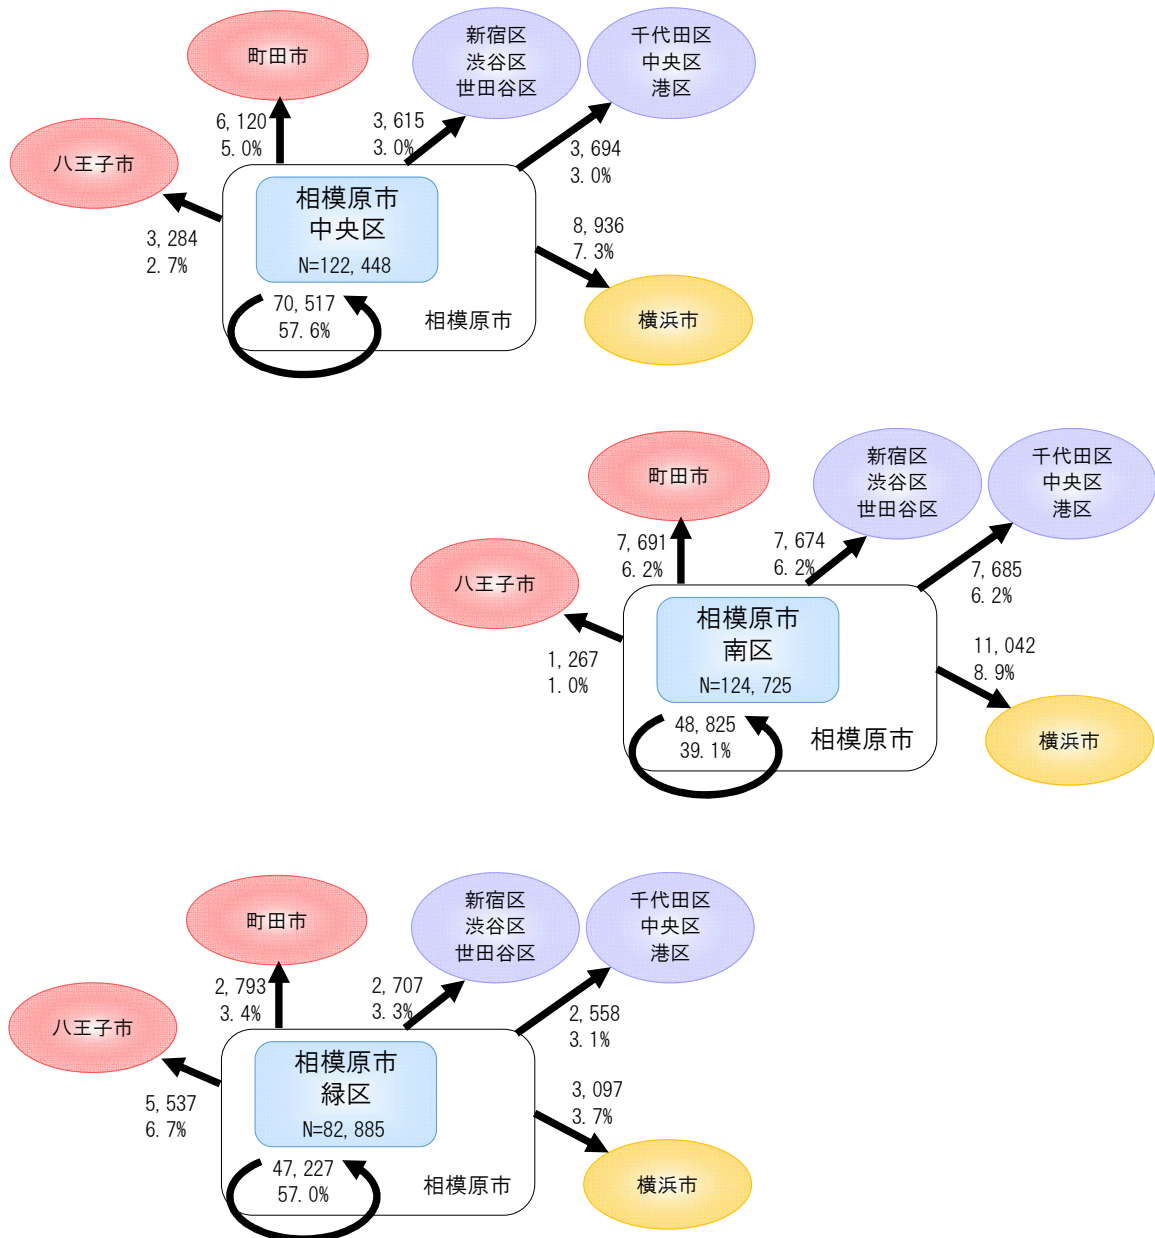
町田市

新宿区
渋谷区
世田谷区

千代田区
中央区
港区

八王子市

6, 120
5. 0%

3, 615
3. 0%

3, 694
3. 0%

相模原市
中央区
N=122, 448

3, 284
2. 7%

8, 936
7. 3%

70, 517
57. 6%

相模原市

横浜市

町田市

新宿区
渋谷区
世田谷区

千代田区
中央区
港区

八王子市

7, 691
6. 2%

7, 674
6. 2%

7, 685
6. 2%

相模原市
南区
N=124, 725

1, 267
1. 0%

11, 042
8. 9%

48, 825
39. 1%

相模原市

横浜市

町田市

新宿区
渋谷区
世田谷区

千代田区
中央区
港区

八王子市

2, 793
3. 4%

2, 707
3. 3%

2, 558
3. 1%

相模原市
緑区
N=82, 885

5, 537
6. 7%

3, 097
3. 7%

47, 227
57. 0%

相模原市

横浜市